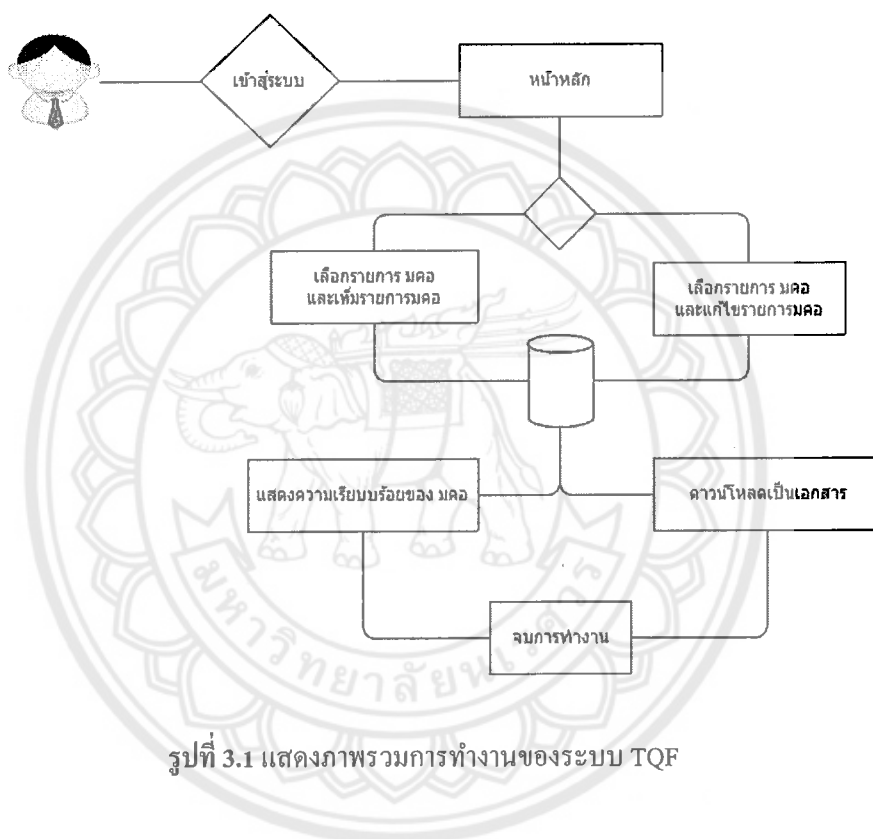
เข้าสู่ระบบ

หน้าหลัก

เลือกรายการ มคอ และเพิ่มรายการมคอ

เลือกรายการ มคอ และแก้ไขรายการมคอ

แสดงความเรียบร้อยของ มคอ

ดาวน์โหลดเป็นเอกสาร

จบการทำงาน

มหาวิทยาลัยนเรศวร

รูปที่ 3.1 แสดงภาพรวมการทำงานของระบบ TQF